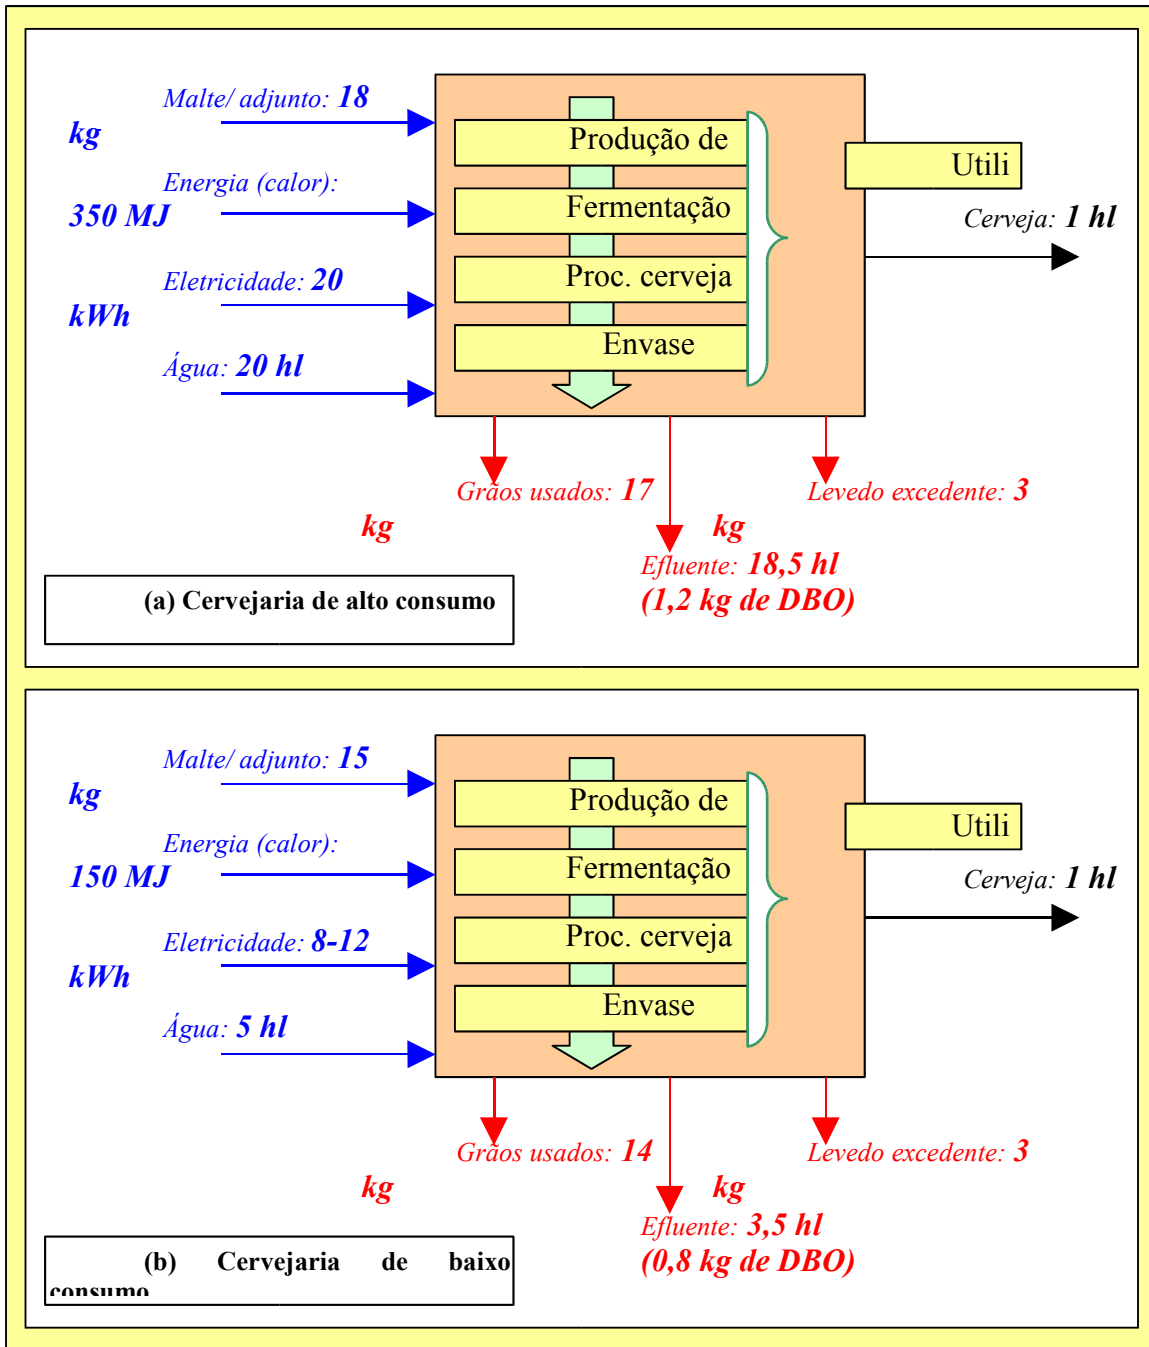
Malte/ adjunto: 18 kg

Energia (calor): 350 MJ

Eletricidade: 20 kWh

Água: 20 hl

Produção de

Fermentação

Proc. cerveja

Envase

Utili

Cerveja: 1 hl

Grãos usados: 17 kg

Levedo excedente: 3 kg

Efluente: 18,5 hl (1,2 kg de DBO)

(a) Cervejaria de alto consumo

Malte/ adjunto: 15 kg

Energia (calor): 150 MJ

Eletricidade: 8-12 kWh

Água: 5 hl

Produção de

Fermentação

Proc. cerveja

Envase

Utili

Cerveja: 1 hl

Grãos usados: 14 kg

Levedo excedente: 3 kg

Efluente: 3,5 hl (0,8 kg de DBO)

(b) Cervejaria de baixo consumo